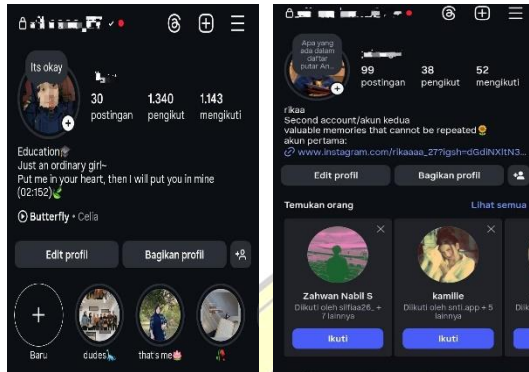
Its okay

30 postingan
1.340 pengikut
1.143 mengikuti

Education🎓
Just an ordinary girl~
Put me in your heart, then I will put you in mine (02:152)🌿

Butterfly • Celia

Edit profil
Bagikan profil

Baru
dudes
that's me
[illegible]

Apa yang ada dalam daftar putar An...

99 postingan
38 pengikut
52 mengikuti

rikaa
Second account/akun kedua
valuable memories that cannot be repeated😂
akun pertama:
www.instagram.com/rikaaaa_2??igsh=dGdlNXltN3...

Edit profil
Bagikan profil

Temukan orang
Lihat semua

Zahwan Nabil S
Diikuti oleh slfiaa26_ + 7 lainnya
Ikuti

kamille
Diikuti oleh snti.app + 5 lainnya
Ikuti